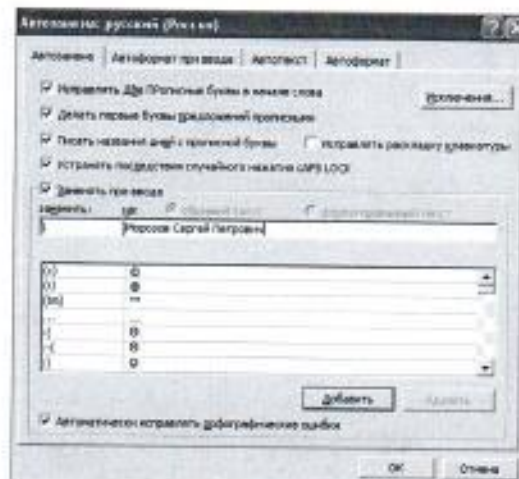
Автозамена: русский (Россия)

Автозамена | Автоформат при вводе | Автотекст | Автоформат

Исправлять ДВе ПРописные буквы в начале слова

Исключения...

Делать первые буквы предложений прописными

Писать названия дней с прописной буквы

Исправлять раскладку клавиатуры

Устранять последствия случайного нажатия cAPS LOCK

Заменять при вводе

заменять: на: обычный текст форматированный текст

Морозов Сергей Петрович

| | |
|---|---|
| (c) | © |
| (r) | ® |
| (tm) | ™ |
| ... | … |
| :) | ☺ |
| :-( | ☹ |
| :) | ☺ |

Добавить

Удалить

Автоматически исправлять орфографические ошибки

ОК

Отмена